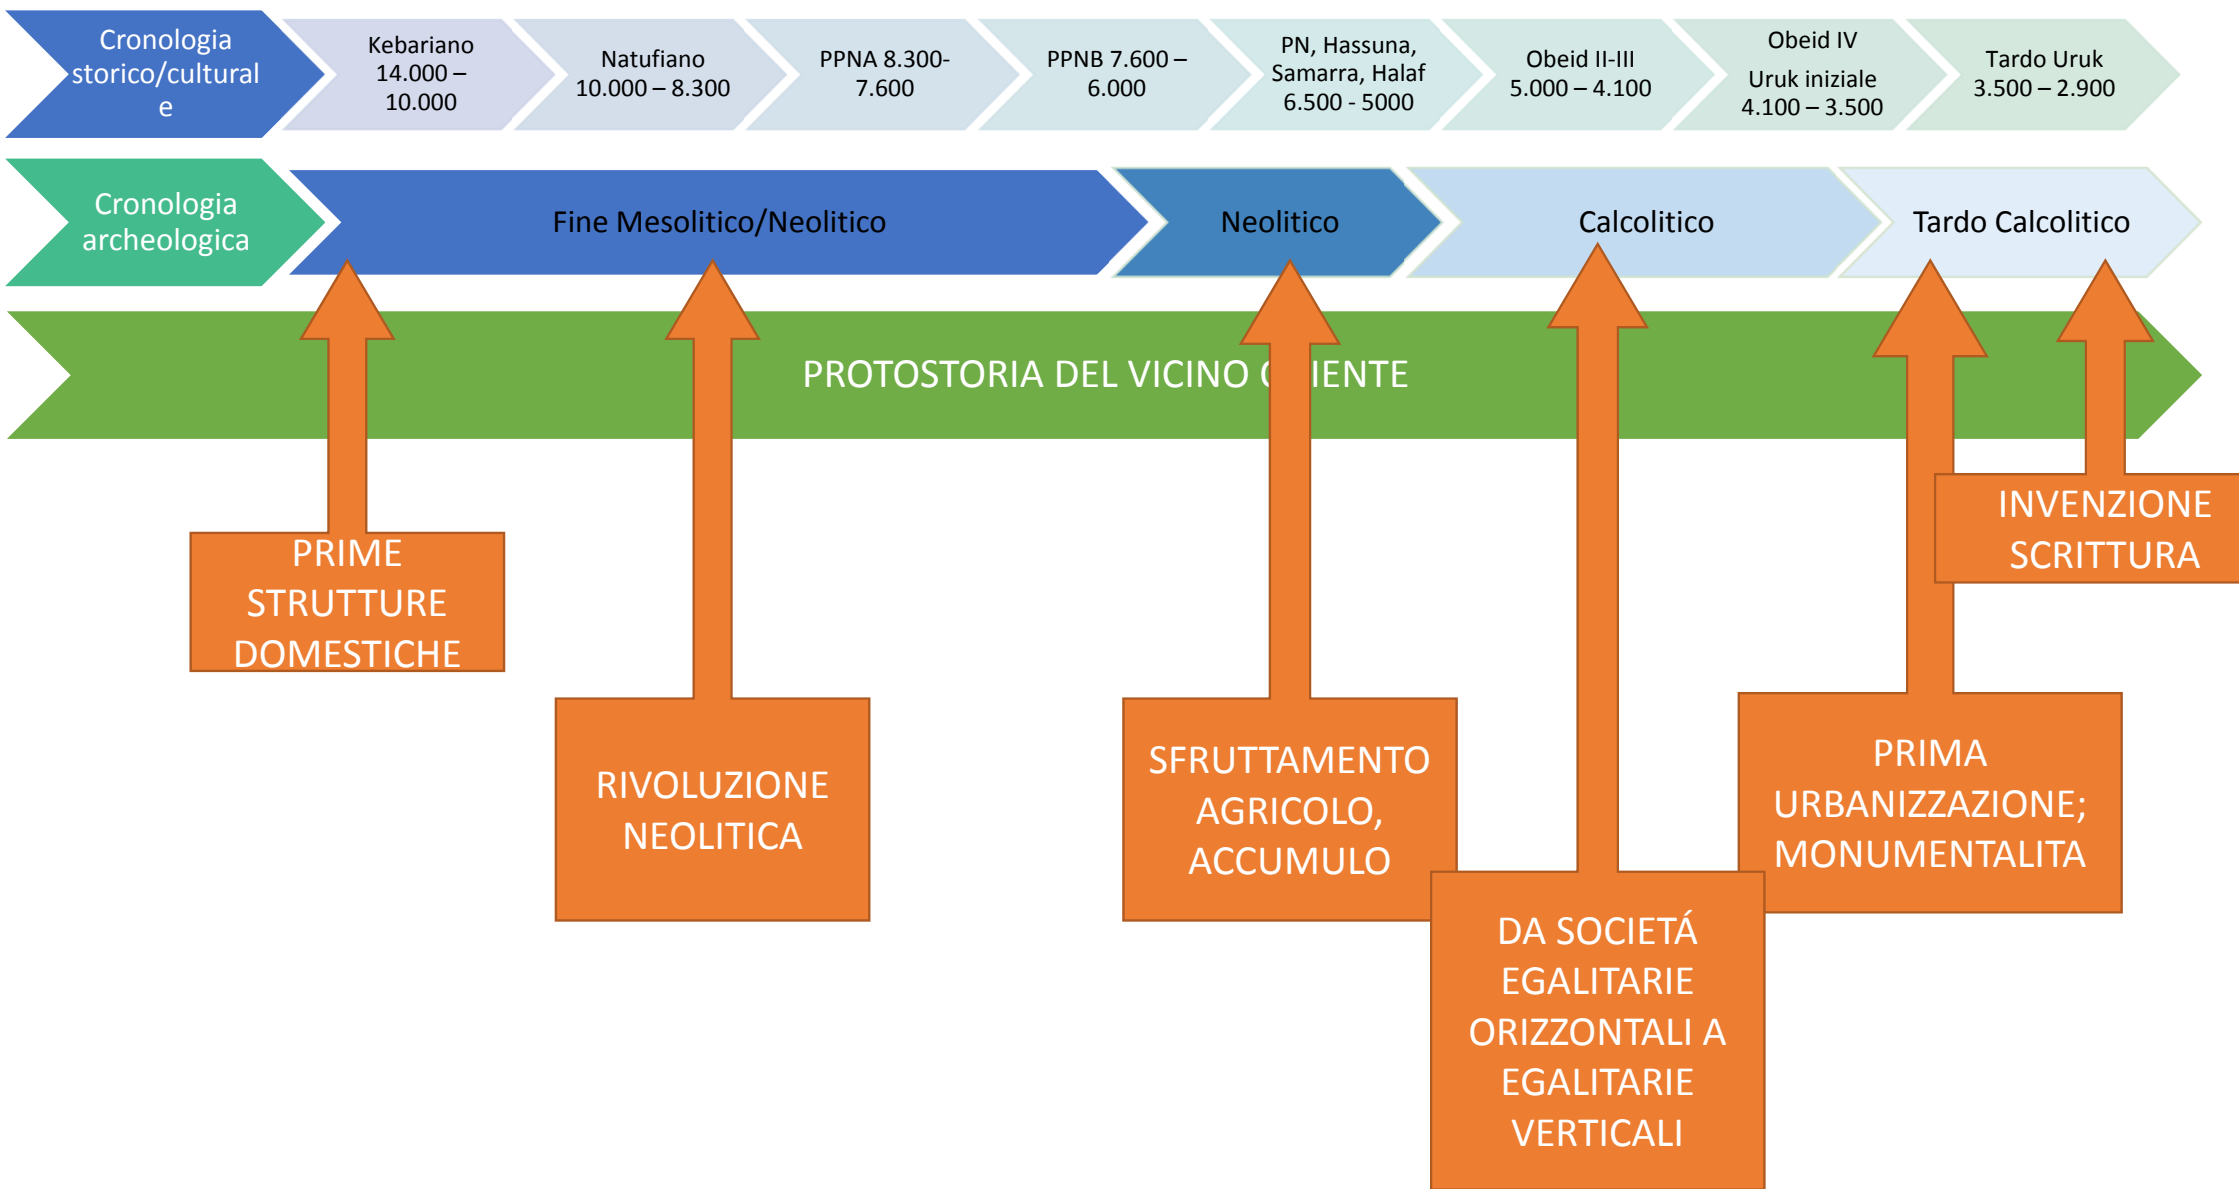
Cronologia storico/culturale

Kebariano 14.000 – 10.000

Natufiano 10.000 – 8.300

PPNA 8.300-7.600

PPNB 7.600 – 6.000

PN, Hassuna, Samarra, Halaf 6.500 - 5000

Obeid II-III 5.000 – 4.100

Obeid IV Uruk iniziale 4.100 – 3.500

Tardo Uruk 3.500 – 2.900

Cronologia archeologica

Fine Mesolitico/Neolitico

Neolitico

Calcolitico

Tardo Calcolitico

PROTOSTORIA DEL VICINO O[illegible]IENTE

PRIME STRUTTURE DOMESTICHE

RIVOLUZIONE NEOLITICA

SFRUTTAMENTO AGRICOLO, ACCUMULO

DA SOCIETÁ EGALITARIE ORIZZONTALI A EGALITARIE VERTICALI

PRIMA URBANIZZAZIONE; MONUMENTALITA

INVENZIONE SCRITTURA